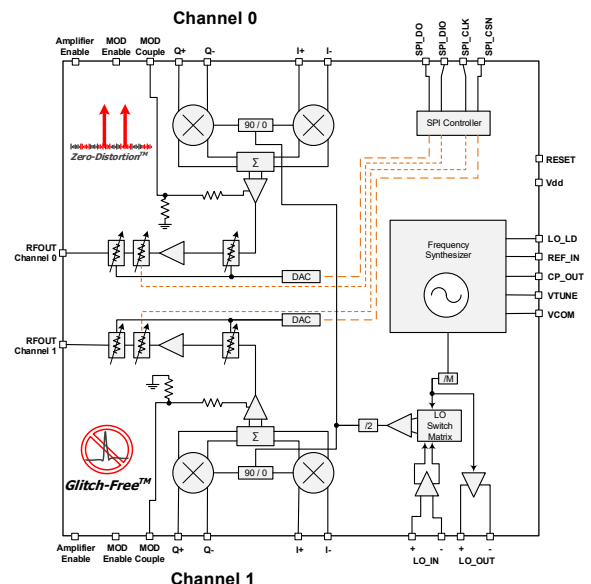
Channel 0

Amplifier Enable
MOD Enable
MOD Couple
Q+
Q-
I+
I-
SPI_DO
SPI_DIO
SPI_CLK
SPI_CSN

90 / 0
SPI Controller
Zero-Distortion$^{TM}$
Σ
RESET
Vdd
RFOUT Channel 0
Frequency Synthesizer
LO_LD
REF_IN
CP_OUT
VTUNE
VCOM
DAC
DAC
RFOUT Channel 1
/M
/2
LO Switch Matrix
Σ
90 / 0
Glitch-Free$^{TM}$

Amplifier Enable
MOD Enable
MOD Couple
Q+
Q-
I+
I-
+
-
LO_IN
+
-
LO_OUT

Channel 1